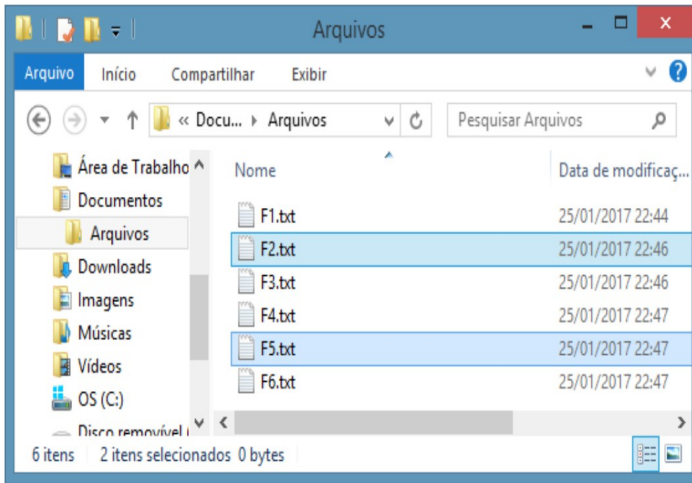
Arquivos

Arquivo Início Compartilhar Exibir

« Docu... › Arquivos

Pesquisar Arquivos

Área de Trabalho
Documentos
Arquivos
Downloads
Imagens
Músicas
Vídeos
OS (C:)
Disco removível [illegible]

| Nome | Data de modificaç... |
|---|---|
| F1.txt | 25/01/2017 22:44 |
| F2.txt | 25/01/2017 22:46 |
| F3.txt | 25/01/2017 22:46 |
| F4.txt | 25/01/2017 22:47 |
| F5.txt | 25/01/2017 22:47 |
| F6.txt | 25/01/2017 22:47 |

6 itens 2 itens selecionados 0 bytes